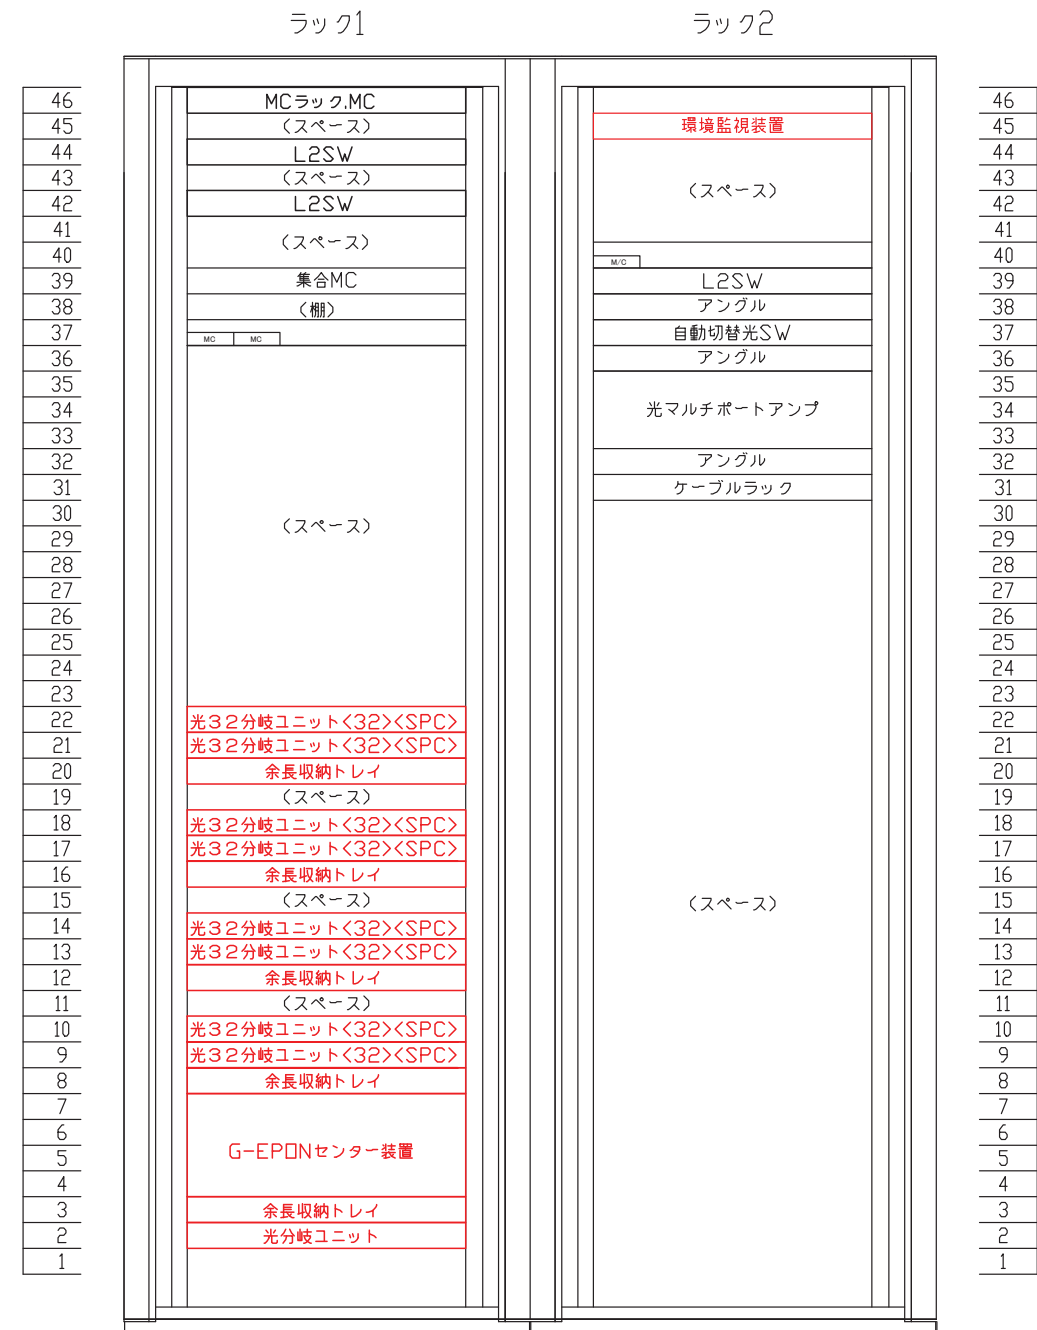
ラック1

ラック2

46
45
44
43
42
41
40
39
38
37
36
35
34
33
32
31
30
29
28
27
26
25
24
23
22
21
20
19
18
17
16
15
14
13
12
11
10
9
8
7
6
5
4
3
2
1

MCラック,MC
（スペース）
L2SW
（スペース）
L2SW
（スペース）
集合MC
（棚）
MC MC
（スペース）
光32分岐ユニット<32><SPC>
光32分岐ユニット<32><SPC>
余長収納トレイ
（スペース）
光32分岐ユニット<32><SPC>
光32分岐ユニット<32><SPC>
余長収納トレイ
（スペース）
光32分岐ユニット<32><SPC>
光32分岐ユニット<32><SPC>
余長収納トレイ
（スペース）
光32分岐ユニット<32><SPC>
光32分岐ユニット<32><SPC>
余長収納トレイ
G-EPONセンター装置
余長収納トレイ
光分岐ユニット

環境監視装置
（スペース）
M/C
L2SW
アングル
自動切替光SW
アングル
光マルチポートアンプ
アングル
ケーブルラック
（スペース）

46
45
44
43
42
41
40
39
38
37
36
35
34
33
32
31
30
29
28
27
26
25
24
23
22
21
20
19
18
17
16
15
14
13
12
11
10
9
8
7
6
5
4
3
2
1